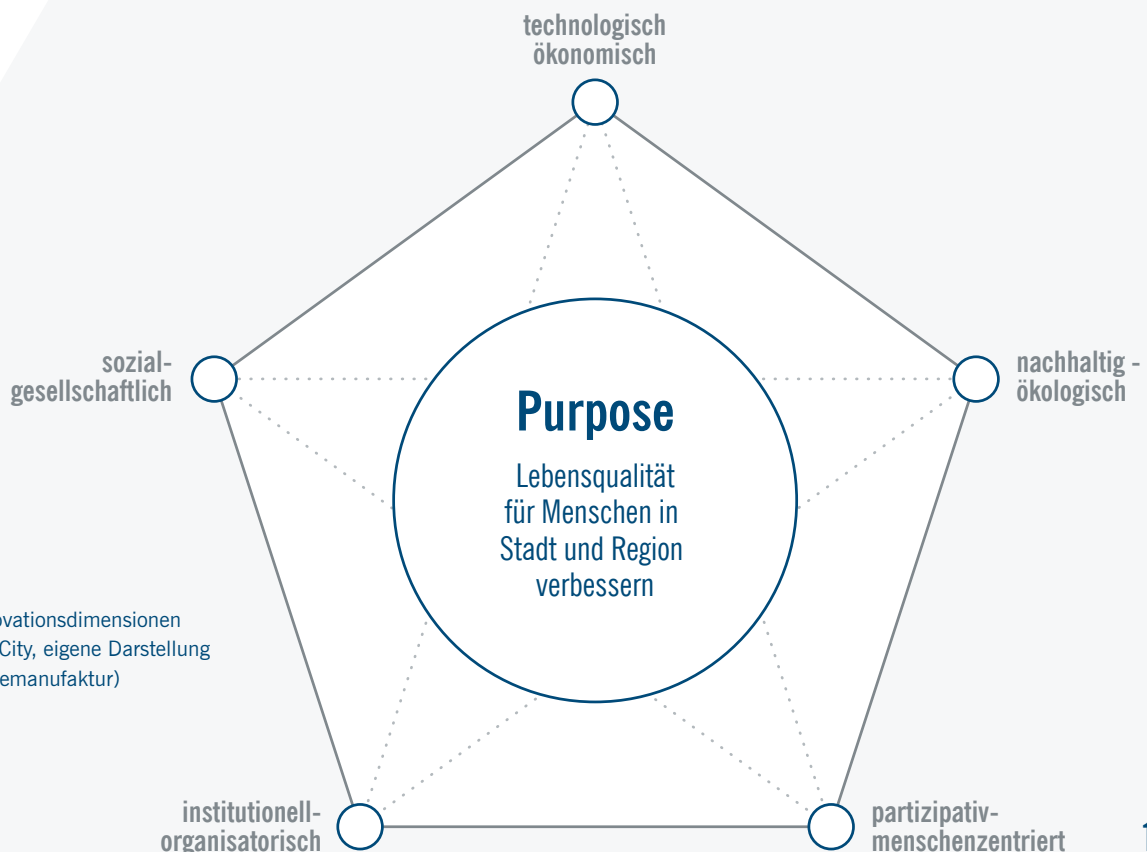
technologisch ökonomisch

sozial-gesellschaftlich

nachhaltig - ökologisch

Purpose

Lebensqualität für Menschen in Stadt und Region verbessern

ovationsdimensionen City, eigene Darstellung emanufaktur)

institutionell-organisatorisch

partizipativ-menschenzentriert

1